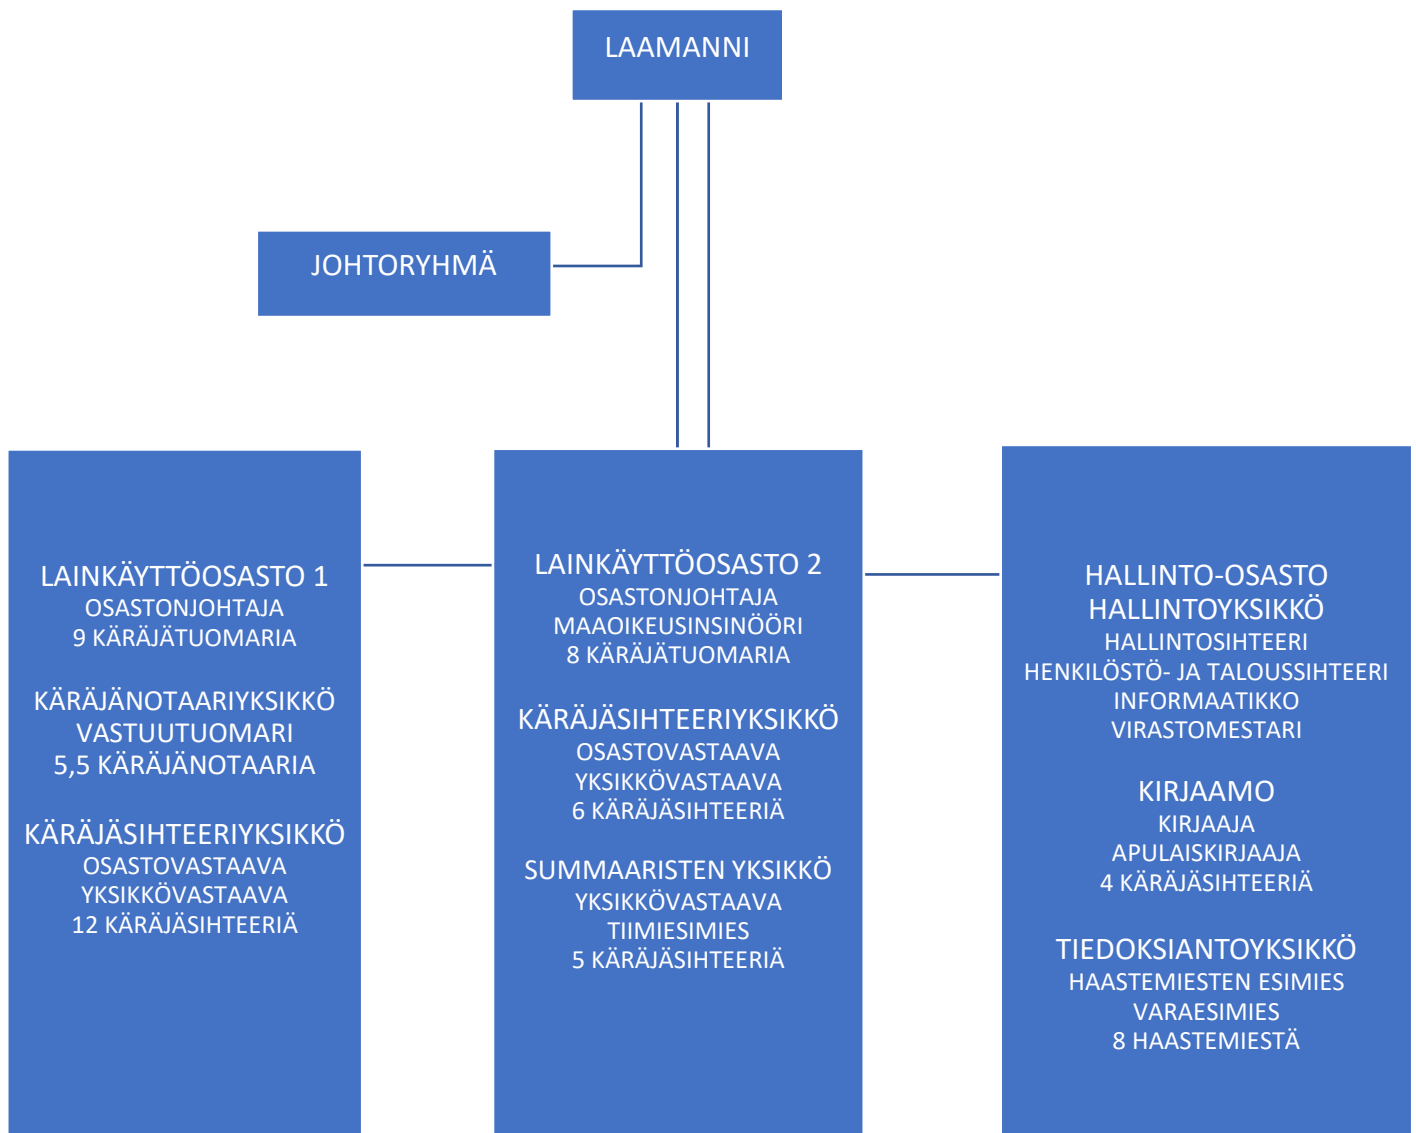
LAAMANNI

JOHTORYHMÄ

LAINKÄYTTÖOSASTO 1
OSASTONJOHTAJA
9 KÄRÄJÄTUOMARIA

KÄRÄJÄNOTAARIYKSIKKÖ
VASTUUTUOMARI
5,5 KÄRÄJÄNOTAARIA

KÄRÄJÄSIHTEERIYKSIKKÖ
OSASTOVASTAAVA
YKSIKKÖVASTAAVA
12 KÄRÄJÄSIHTEERIÄ

LAINKÄYTTÖOSASTO 2
OSASTONJOHTAJA
MAAOIKEUSINSINÖÖRI
8 KÄRÄJÄTUOMARIA

KÄRÄJÄSIHTEERIYKSIKKÖ
OSASTOVASTAAVA
YKSIKKÖVASTAAVA
6 KÄRÄJÄSIHTEERIÄ

SUMMAARISTEN YKSIKKÖ
YKSIKKÖVASTAAVA
TIIMIESIMIES
5 KÄRÄJÄSIHTEERIÄ

HALLINTO-OSASTO
HALLINTOYKSIKKÖ
HALLINTOSIHTEERI
HENKILÖSTÖ- JA TALOUSSIHTEERI
INFORMAATIKKO
VIRASTOMESTARI

KIRJAAMO
KIRJAAJA
APULAISKIRJAAJA
4 KÄRÄJÄSIHTEERIÄ

TIEDOKSIANTOYKSIKKÖ
HAASTEMIESTEN ESIMIES
VARAESIMIES
8 HAASTEMIESTÄ